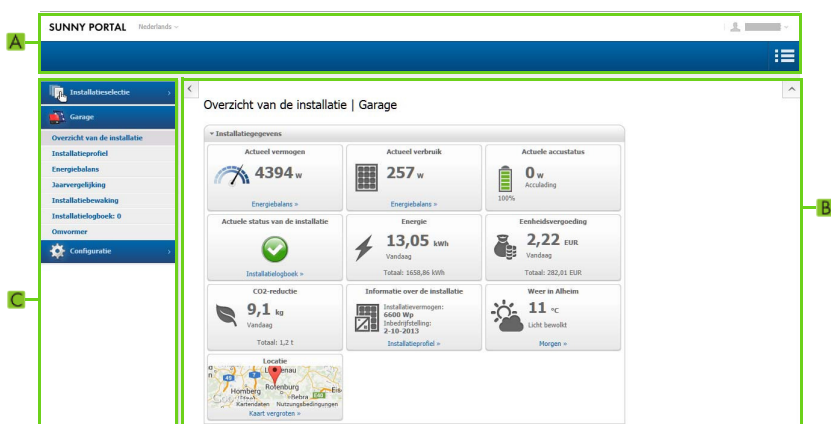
SUNNY PORTAL Nederlands

A

Installatieselectie

Garage

Overzicht van de installatie
Installatieprofiel
Energiebalans
Jaarvergelijking
Installatiebewaking
Installatielogboek: 0
Omvormer

Configuratie

C

Overzicht van de installatie | Garage

Installatiegegevens

| Actueel vermogen | Actueel verbruik | Actuele accustatus |
|---|---|---|
| 4394 w | 257 w | 0 w Acculading 100% |
| | Energiebalans » | |
| Energiebalans » | | |

| Actuele status van de installatie | Energie | Eenheidsvergoeding |
|---|---|---|
| | 13,05 kWh Vandaag | 2,22 EUR Vandaag |
| Installatielogboek » | Totaal: 1658,86 kWh | Totaal: 282,81 EUR |

| CO2-reductie | Informatie over de installatie | Weer in Alheim |
|---|---|---|
| 9,1 kg Vandaag | Installatievermogen: 6600 Wp Inbedrijfstelling: 2-10-2013 | 11 °C Licht bewolkt |
| Totaal: 1,2 t | Installatieprofiel » | Morgen » |

Locatie
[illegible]enau
Homberg
Rotenburg
Sebra
Kartendaten Nutzungsbedingungen
Kaart vergroten »

B